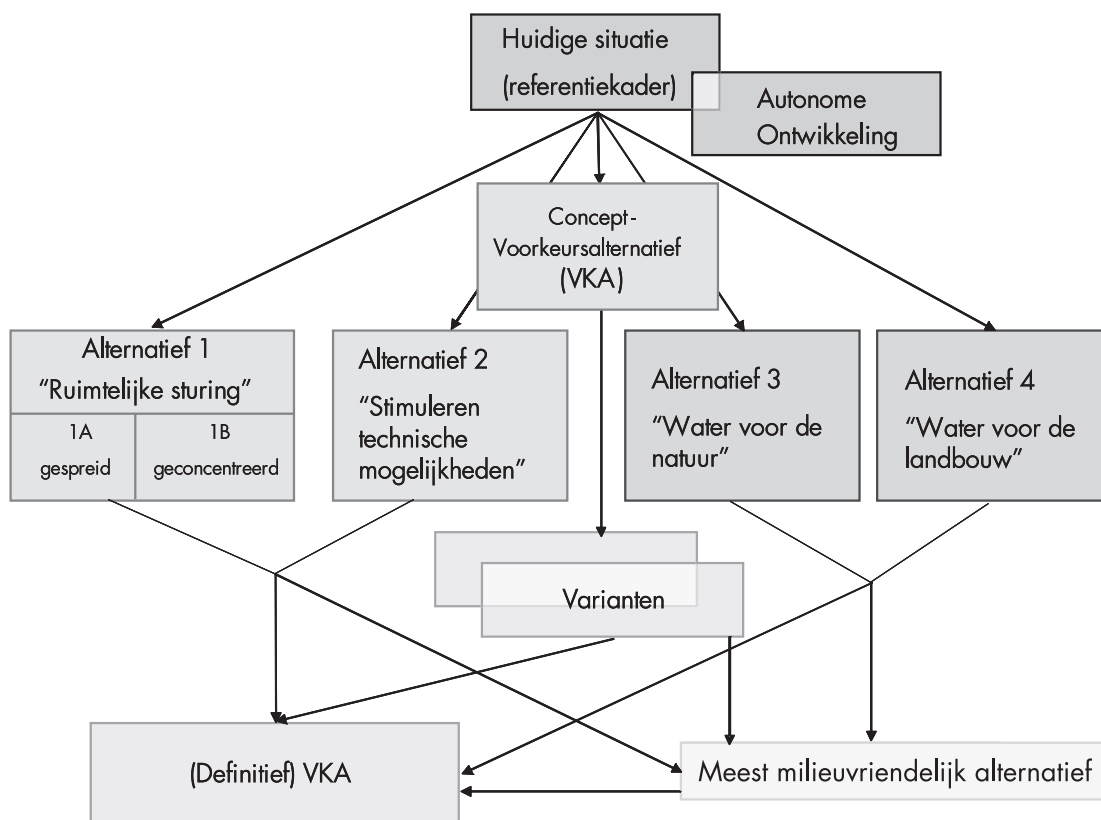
Huidige situatie
(referentiekader)

Autonome Ontwikkeling

Concept-Voorkeursalternatief (VKA)

Alternatief 1
"Ruimtelijke sturing"

| 1A gespreid | 1B geconcentreerd |
|---|---|

Alternatief 2
"Stimuleren technische mogelijkheden"

Alternatief 3
"Water voor de natuur"

Alternatief 4
"Water voor de landbouw"

Varianten

(Definitief) VKA

Meest milieuvriendelijk alternatief